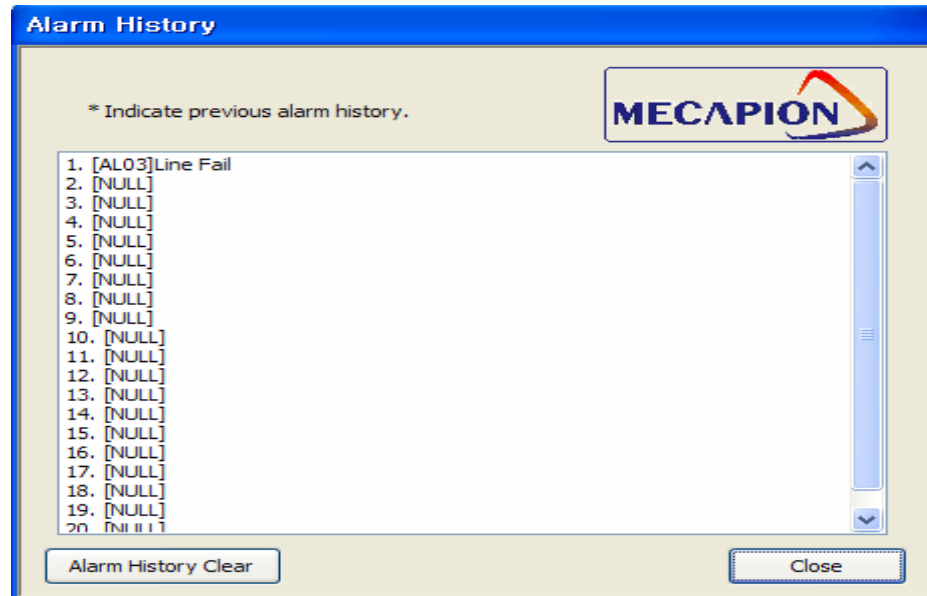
Alarm History

* Indicate previous alarm history.

MECAPION

1. [AL03]Line Fail
2. [NULL]
3. [NULL]
4. [NULL]
5. [NULL]
6. [NULL]
7. [NULL]
8. [NULL]
9. [NULL]
10. [NULL]
11. [NULL]
12. [NULL]
13. [NULL]
14. [NULL]
15. [NULL]
16. [NULL]
17. [NULL]
18. [NULL]
19. [NULL]
20. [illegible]

Alarm History Clear

Close